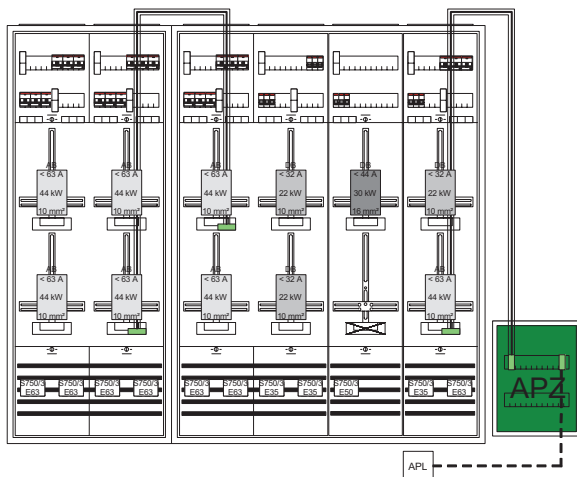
A8
< 63 A
44 kW
10 mm²

A8
< 63 A
44 kW
10 mm²

A8
< 63 A
44 kW
10 mm²

D8
< 32 A
22 kW
10 mm²

D8
< 44 A
30 kW
16 mm²

D8
< 32 A
22 kW
10 mm²

A8
< 63 A
44 kW
10 mm²

A8
< 63 A
44 kW
10 mm²

A8
< 63 A
44 kW
10 mm²

D8
< 32 A
22 kW
10 mm²

A8
< 63 A
44 kW
10 mm²

S750/3 E63
S750/3 E63
S750/3 E63
S750/3 E63
S750/3 E63
S750/3 E63
S750/3 E35
S750/3 E35
S750/3 E50
S750/3 E35
S750/3 E63

APZ

APL